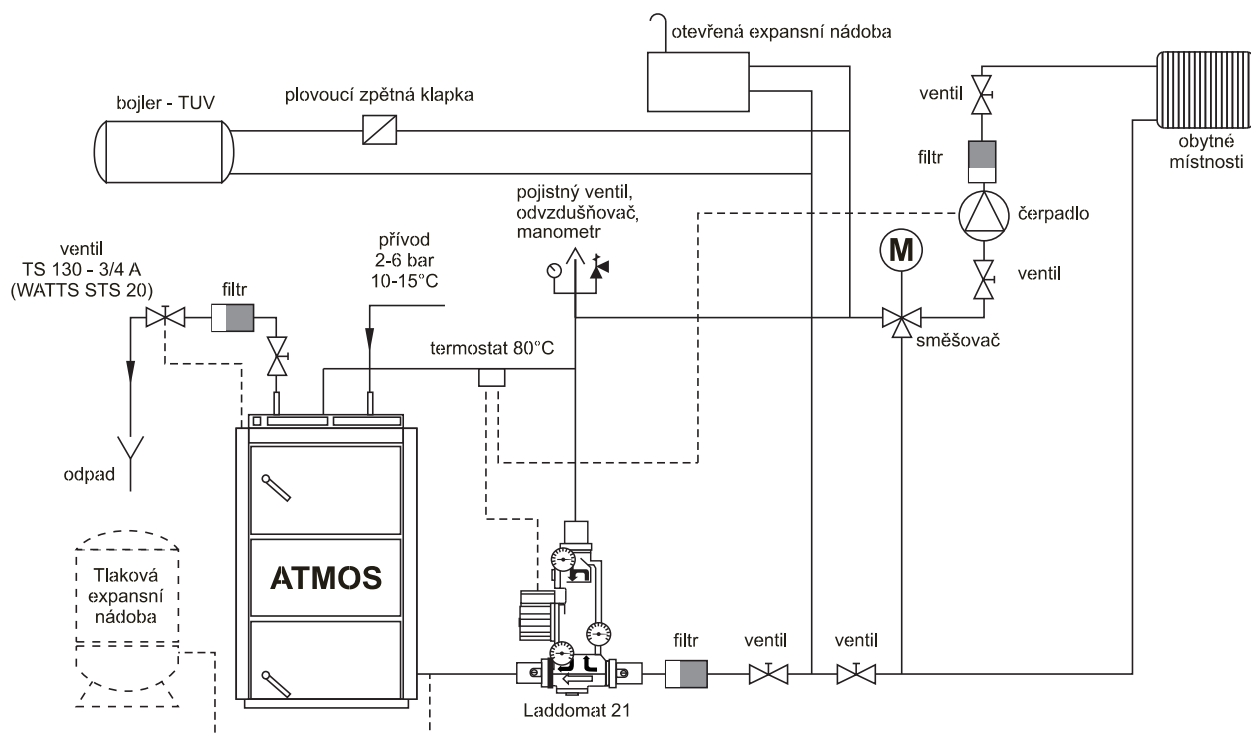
otevřená expansní nádoba

ventil

bojler - TUV

plovoucí zpětná klapka

obytné místnosti

filtr

pojistný ventil, odvzdušňovač, manometr

čerpadlo

M

ventil

přívod 2-6 bar 10-15°C

ventil TS 130 - 3/4 A (WATTS STS 20)

filtr

termostat 80°C

směšovač

odpad

ATMOS

Tlaková expansní nádoba

filtr

ventil

ventil

Laddomat 21